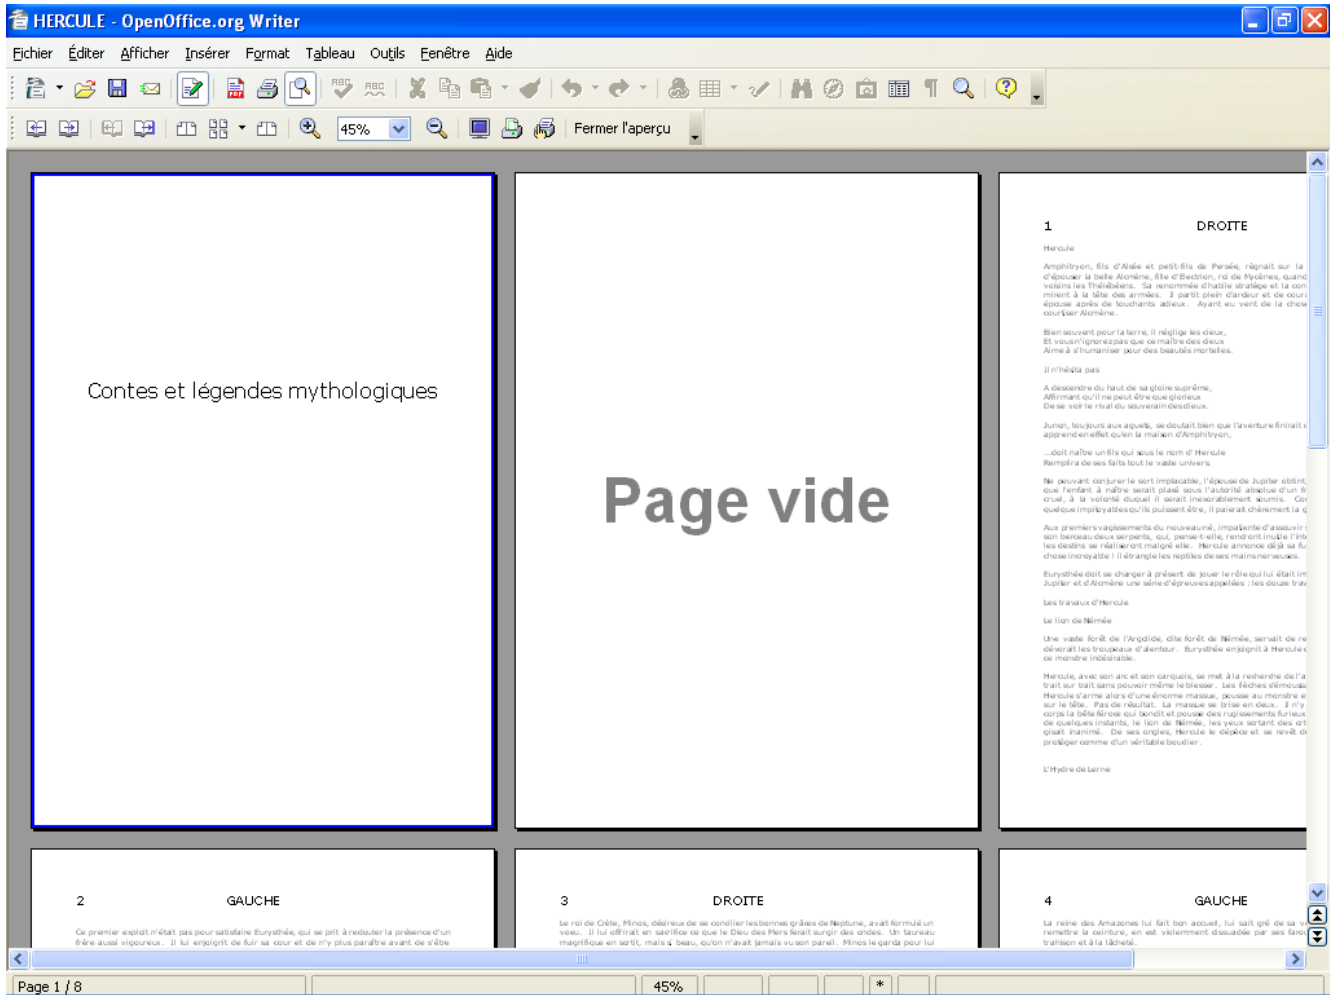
HERCULE - OpenOffice.org Writer

Fichier Éditer Afficher Insérer Format Tableau Outils Fenêtre Aide

45%

Fermer l'aperçu

Contes et légendes mythologiques

Page vide

1 DROITE

Hercule

Amphitryon, fils d'Alée et petit-fils de Persée, régnait sur la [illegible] d'épouser la belle Alcmène, fille d'Electrion, roi de Mycènes, quand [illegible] voisins les Théléboens. Sa renommée d'habile stratège et la con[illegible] mirent à la tête des armées. Il partit plein d'ardeur et de cour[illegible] épouse après de touchants adieux. Ayant eu vent de la chose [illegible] courtiser Alcmène.

Bien souvent pour la terre, il néglige les dieux,
Et vous n'ignorez pas que ce maître des dieux
Aime à s'humaniser pour des beautés mortelles.

Il n'hésita pas

A descendre du haut de sa gloire suprême,
Affirmant qu'il ne peut être que glorieux
De se voir le rival du souverain des dieux.

Junon, toujours aux aguets, se doutait bien que l'aventure finirait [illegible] apprend en effet qu'en la maison d'Amphitryon,

...doit naître un fils qui sous le nom d'Hercule
Remplira de ses faits tout le vaste univers.

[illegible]

Les travaux d'Hercule

Le lion de Némée

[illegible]

L'Hydre de Lerne

2 GAUCHE

Ce premier exploit n'était pas pour satisfaire Eurysthée, qui se prit à redouter la présence d'un frère aussi vigoureux. Il lui enjoignit de fuir sa cour et de n'y plus paraître avant de s'être

3 DROITE

le roi de Crète, Minos, désireux de se concilier les bonnes grâces de Neptune, avait formulé un voeu. Il lui offrirait en sacrifice ce que le Dieu des Mers ferait surgir des ondes. Un taureau magnifique en sortit, mais si beau, qu'on n'avait jamais vu son pareil. Minos le garda pour lui

4 GAUCHE

La reine des Amazones lui fait bon accueil, lui sait gré de sa v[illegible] remettre la ceinture, en est violemment dissuadée par ses fa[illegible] trahison et à la lâcheté.

Page 1 / 8

45%

*